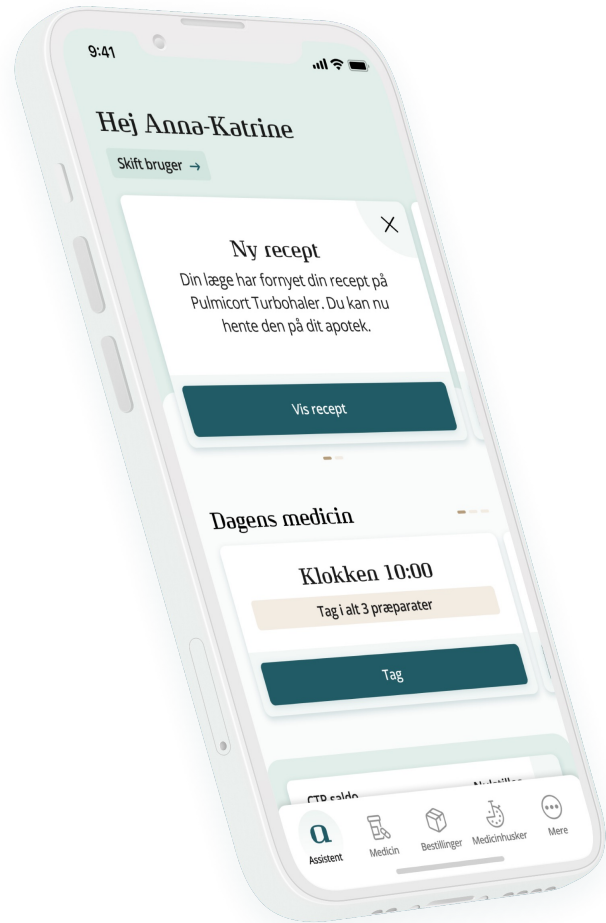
9:41

Hej Anna-Katrine

Skift bruger →

Ny recept

Din læge har fornyet din recept på Pulmicort Turbohaler. Du kan nu hente den på dit apotek.

Vis recept

Dagens medicin

Klokken 10:00

Tag i alt 3 præparater

Tag

CTR saldo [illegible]

a Assistent Medicin Bestillinger Medicinhusker Mere